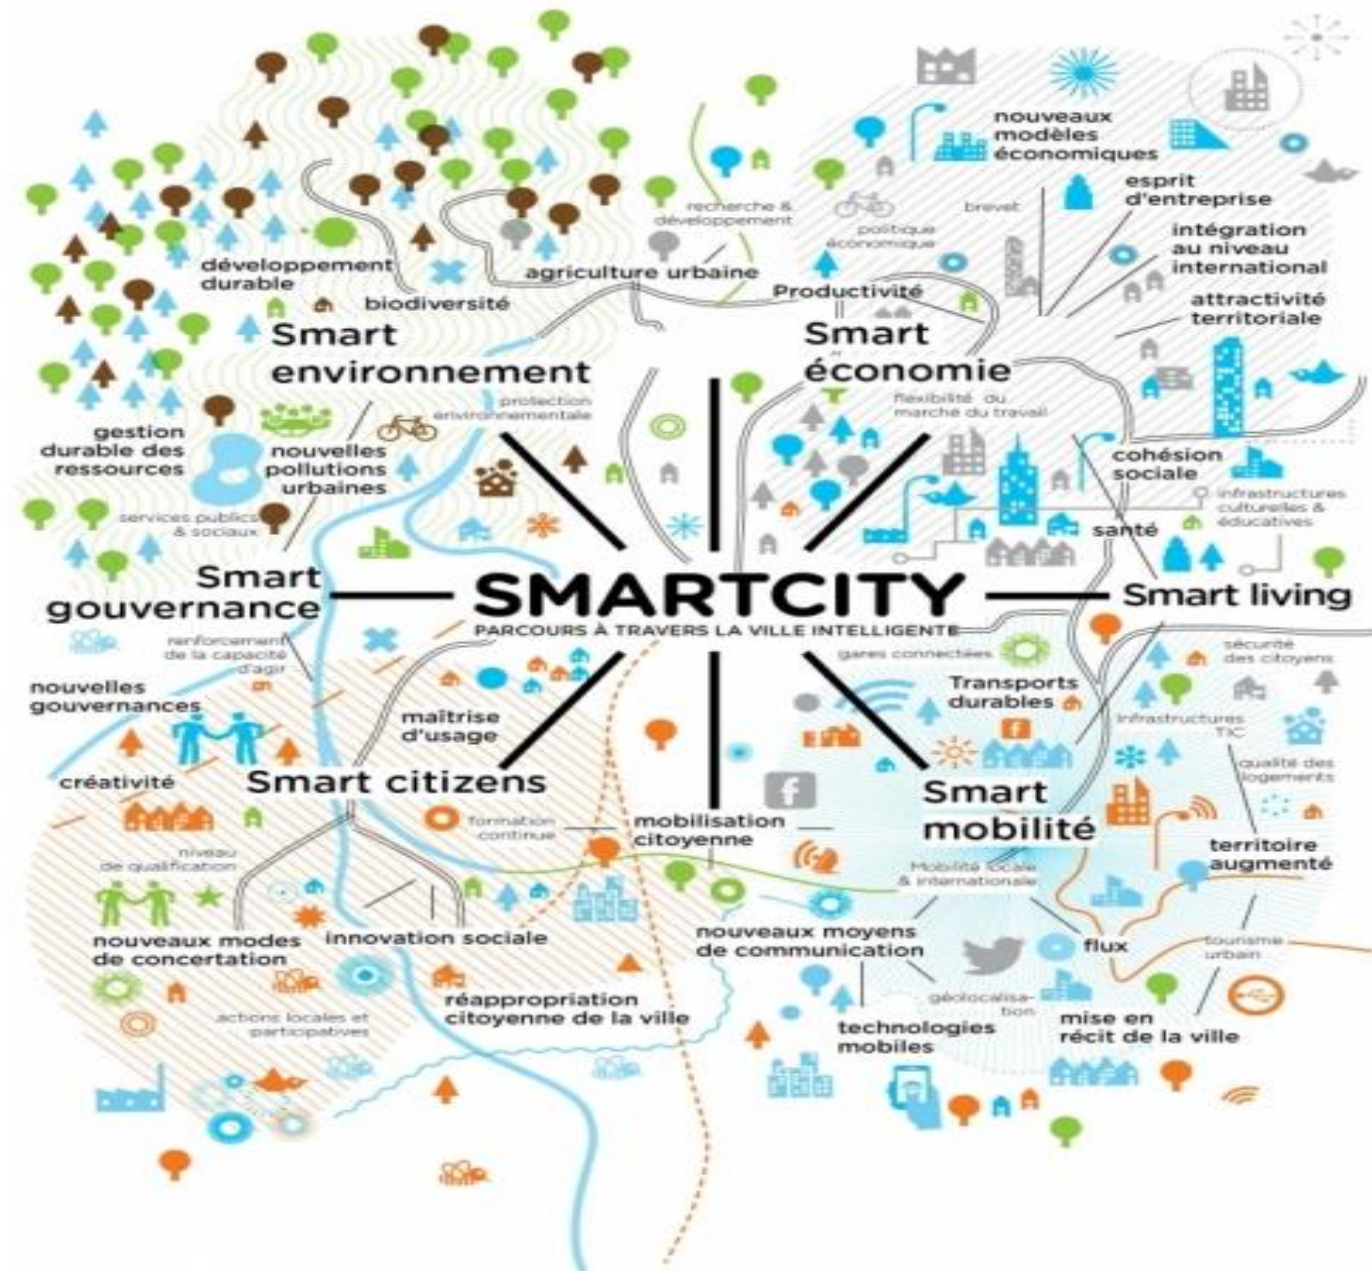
SMARTCITY
PARCOURS À TRAVERS LA VILLE INTELLIGENTE

développement durable
biodiversité
agriculture urbaine
recherche & développement
Smart environnement
protection environnementale
gestion durable des ressources
nouvelles pollutions urbaines
services publics & sociaux

nouveaux modèles économiques
esprit d'entreprise
brevet
politique économique
intégration au niveau international
Productivité
attractivité territoriale
Smart économie
flexibilité du marché du travail
cohésion sociale
infrastructures culturelles & éducatives
santé

Smart gouvernance
renforcement de la capacité d'agir
nouvelles gouvernances
créativité
maîtrise d'usage
Smart citizens
niveau de qualification
nouveaux modes de concertation
innovation sociale
actions locales et participatives
réappropriation citoyenne de la ville
formation continue
mobilisation citoyenne

Smart living
gares connectées
sécurité des citoyens
Transports durables
infrastructures TIC
qualité des logements
Smart mobilité
territoire augmenté
Mobilité locale & internationale
nouveaux moyens de communication
flux
tourisme urbain
géolocalisation
technologies mobiles
mise en récit de la ville